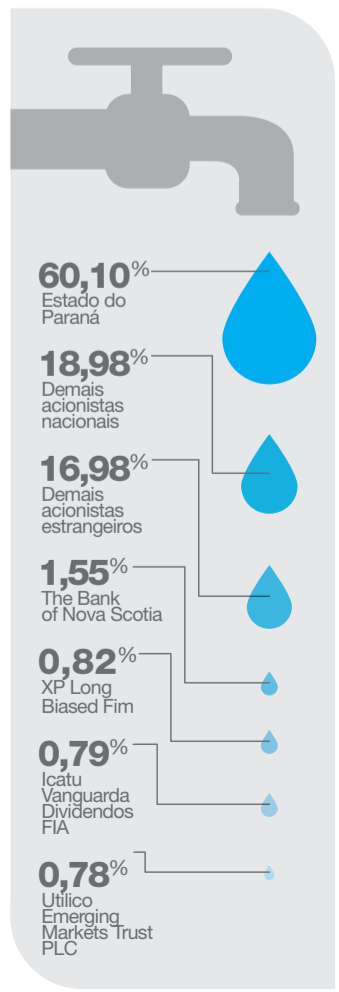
60,10%
Estado do Paraná

18,98%
Demais acionistas nacionais

16,98%
Demais acionistas estrangeiros

1,55%
The Bank of Nova Scotia

0,82%
XP Long Biased Fim

0,79%
Icatu Vanguarda Dividendos FIA

0,78%
Utilico Emerging Markets Trust PLC